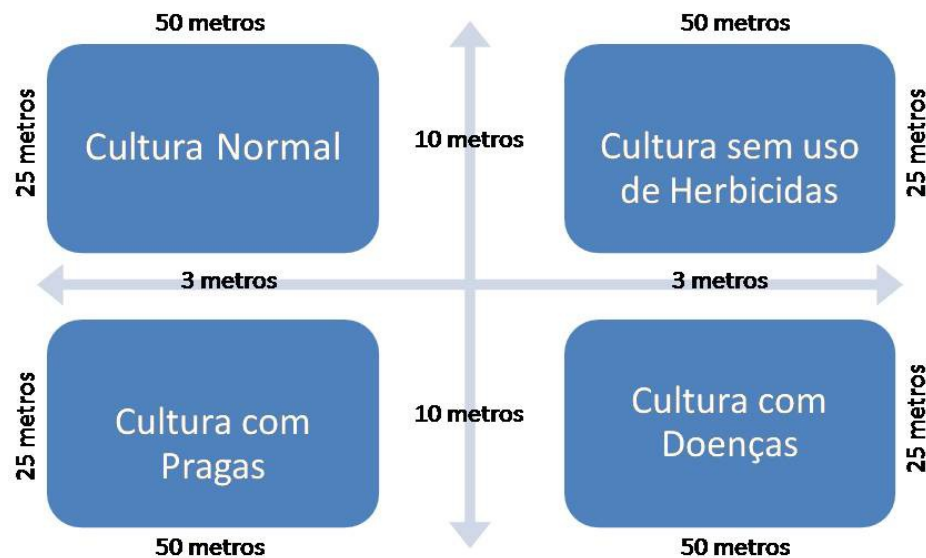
50 metros

50 metros

25 metros

Cultura Normal

10 metros

Cultura sem uso de Herbicidas

25 metros

3 metros

3 metros

25 metros

Cultura com Pragas

10 metros

Cultura com Doenças

25 metros

50 metros

50 metros